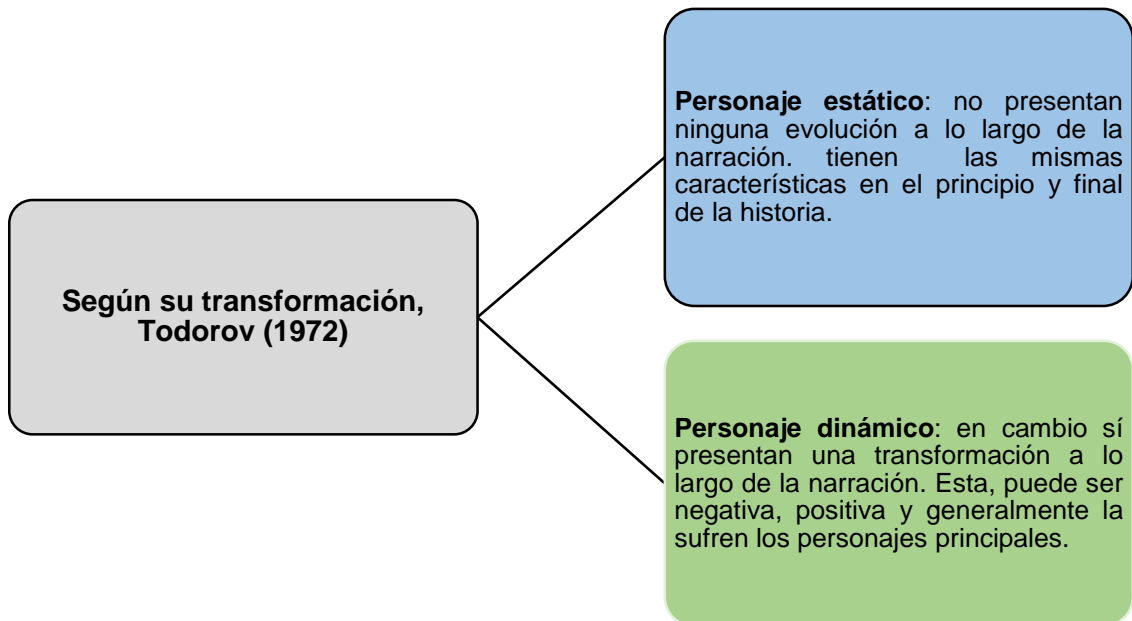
Según su transformación, Todorov (1972)

Personaje estático: no presentan ninguna evolución a lo largo de la narración. tienen las mismas características en el principio y final de la historia.

Personaje dinámico: en cambio sí presentan una transformación a lo largo de la narración. Esta, puede ser negativa, positiva y generalmente la sufren los personajes principales.